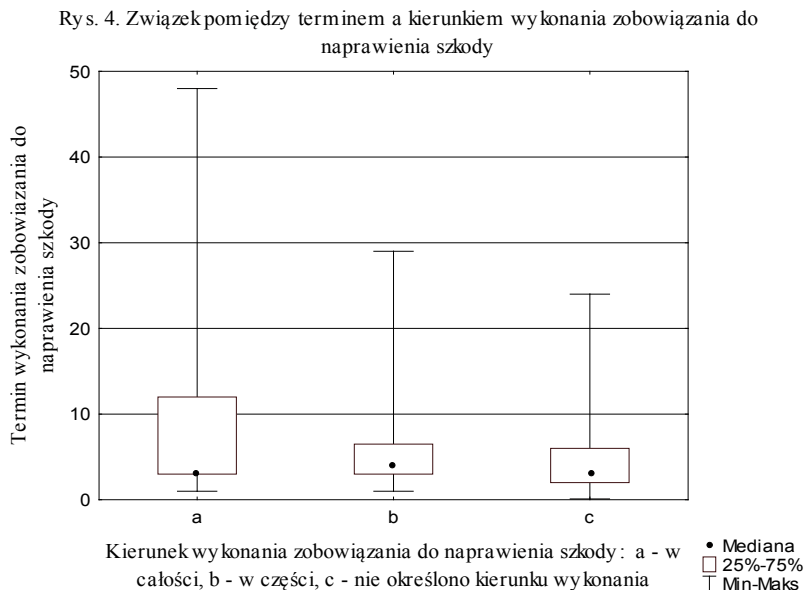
Rys. 4. Związek pomiędzy terminem a kierunkiem wykonania zobowiązania do naprawienia szkody

Termin wykonania zobowiązania do naprawienia szkody

50
40
30
20
10
0

a
b
c

Kierunek wykonania zobowiązania do naprawienia szkody: a - w całości, b - w części, c - nie określono kierunku wykonania

Mediana
25%-75%
Min-Maks